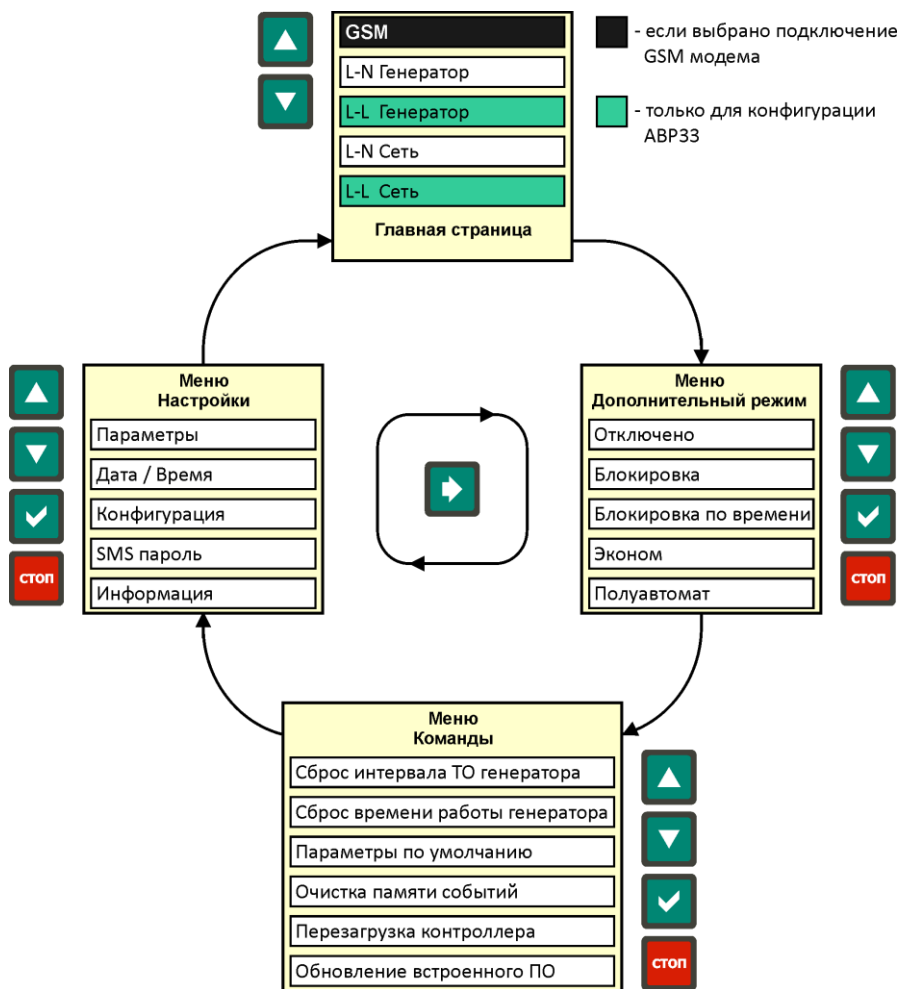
GSM
L-N Генератор
L-L Генератор
L-N Сеть
L-L Сеть
Главная страница

- если выбрано подключение GSM модема

- только для конфигурации АВР33

Меню
Настройки
Параметры
Дата / Время
Конфигурация
SMS пароль
Информация

стоп

Меню
Дополнительный режим
Отключено
Блокировка
Блокировка по времени
Эконом
Полуавтомат

стоп

Меню
Команды
Сброс интервала ТО генератора
Сброс времени работы генератора
Параметры по умолчанию
Очистка памяти событий
Перезагрузка контроллера
Обновление встроенного ПО

стоп